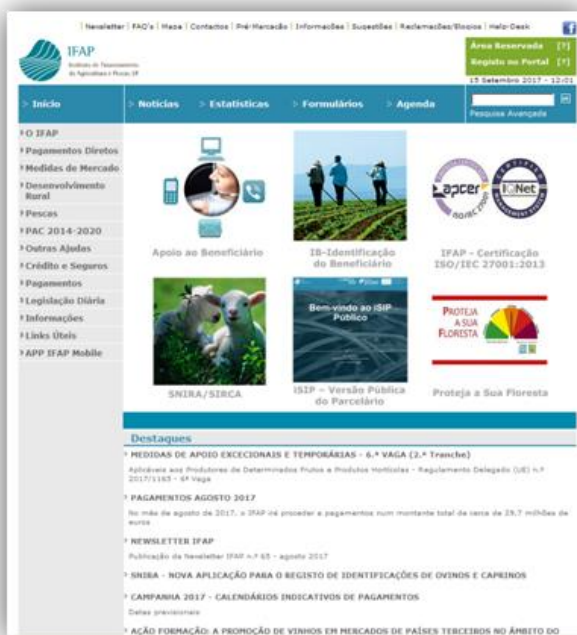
| Newsletter | FAQ's | Mapa | Contactos | Pré-Marcação | Informações | Sugestões | Reclamações/Elogios | Help-Desk

IFAP
Instituto de Financiamento da Agricultura e Pescas I.P.

Área Reservada [?]
Registo no Portal [?]
15 Setembro 2017 - 12:01

> Início
> Notícias
> Estatísticas
> Formulários
> Agenda
Pesquisa Avançada

> O IFAP
> Pagamentos Diretos
> Medidas de Mercado
> Desenvolvimento Rural
> Pescas
> PAC 2014-2020
> Outras Ajudas
> Crédito e Seguros
> Pagamentos
> Legislação Diária
> Informações
> Links Úteis
> APP IFAP Mobile

Apoio ao Beneficiário

IB-Identificação do Beneficiário

apcer IQNet ISO/IEC 27001
IFAP - Certificação ISO/IEC 27001:2013

SNIRA/SIRCA

Bem-vindo ao iSIP Público
iSIP - Versão Pública do Parcelário

PROTEJA A SUA FLORESTA
Proteja a Sua Floresta

Destaques

> MEDIDAS DE APOIO EXCECIONAIS E TEMPORÁRIAS - 6.ª VAGA (2.ª Tranche)
Aplicáveis aos Produtores de Determinados Frutos e Produtos Hortícolas - Regulamento Delegado (UE) n.º 2017/1165 - 6ª Vaga

> PAGAMENTOS AGOSTO 2017
No mês de agosto de 2017, o IFAP irá proceder a pagamentos num montante total de cerca de 29,7 milhões de euros

> NEWSLETTER IFAP
Publicação da Newsletter IFAP n.º 65 - agosto 2017

> SNIRA - NOVA APLICAÇÃO PARA O REGISTO DE IDENTIFICAÇÕES DE OVINOS E CAPRINOS

> CAMPANHA 2017 - CALENDÁRIOS INDICATIVOS DE PAGAMENTOS
Datas previsionais

> AÇÃO FORMAÇÃO: A PROMOÇÃO DE VINHOS EM MERCADOS DE PAÍSES TERCEIROS NO ÂMBITO DO